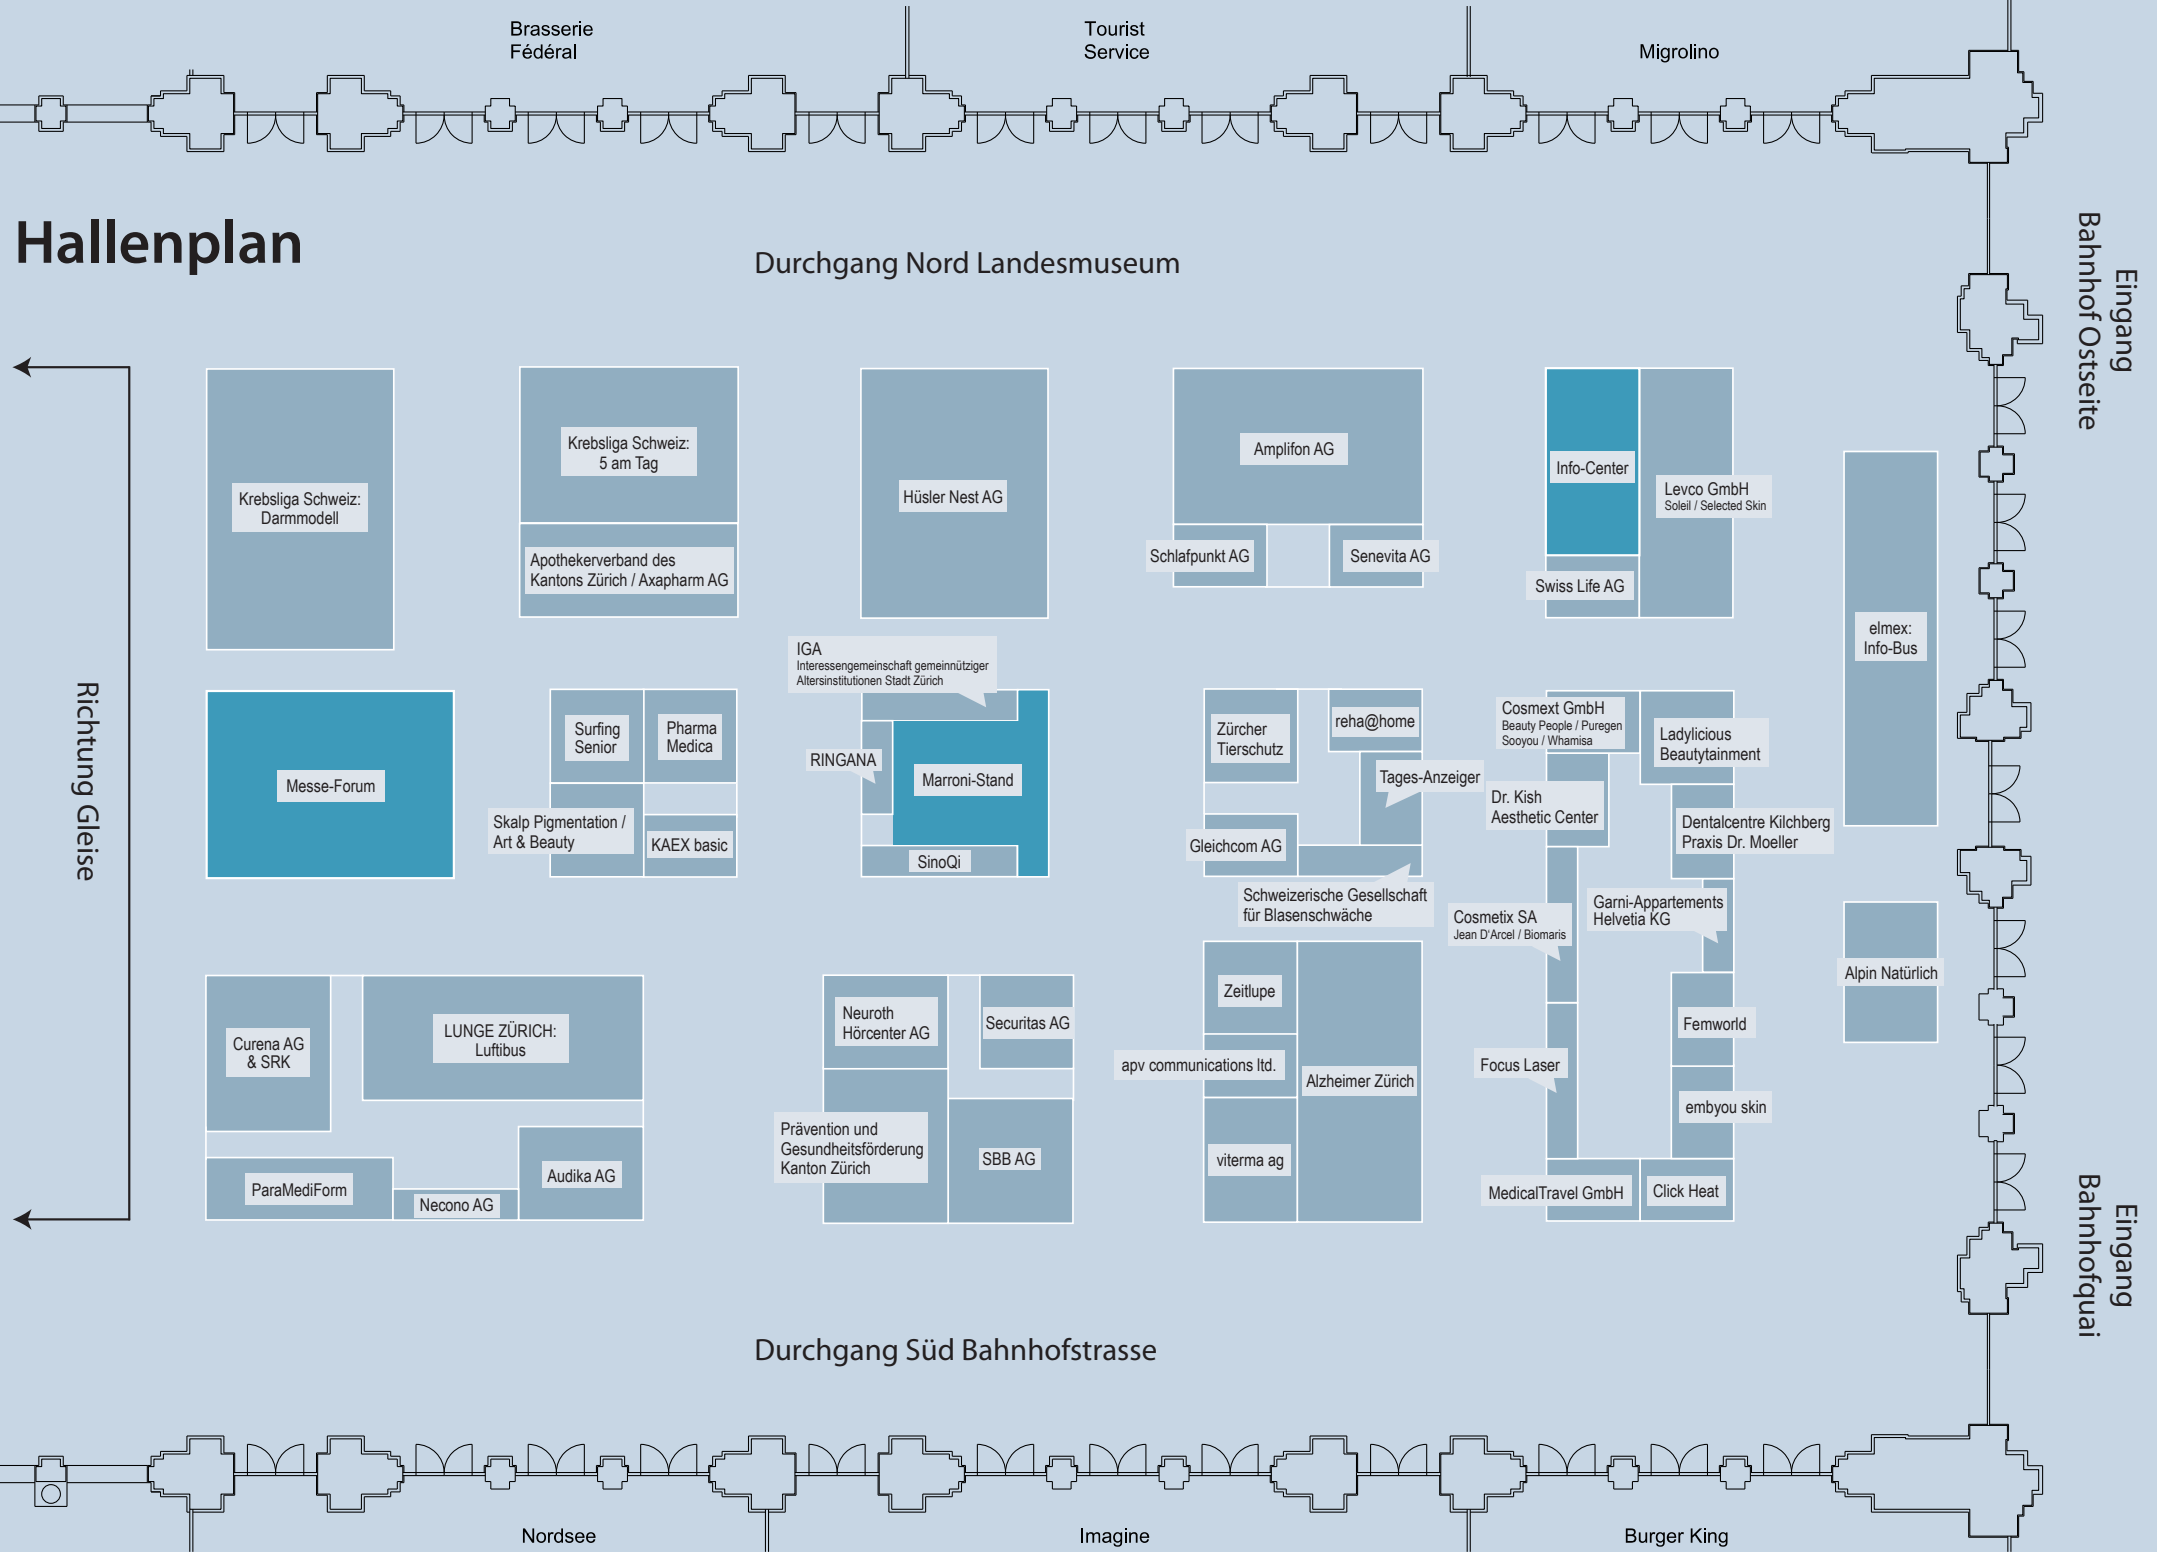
Brasserie Fédéral

Tourist Service

Migrolino

Hallenplan

Durchgang Nord Landesmuseum

Eingang Bahnhof Ostseite

Richtung Gleise

Krebsliga Schweiz: Darmmodell

Krebsliga Schweiz: 5 am Tag

Apothekerverband des Kantons Zürich / Axapharm AG

Hüsler Nest AG

Amplifon AG

Schlafpunkt AG

Senevita AG

Info-Center

Levco GmbH
Soleil / Selected Skin

Swiss Life AG

elmex: Info-Bus

IGA
Interessengemeinschaft gemeinnütziger Altersinstitutionen Stadt Zürich

Messe-Forum

Surfing Senior

Pharma Medica

Skalp Pigmentation / Art & Beauty

KAEX basic

RINGANA

Marroni-Stand

SinoQi

Zürcher Tierschutz

reha@home

Tages-Anzeiger

Gleichcom AG

Cosmext GmbH
Beauty People / Puregen
Sooyou / Whamisa

Ladylicious Beautytainment

Dr. Kish Aesthetic Center

Dentalcentre Kilchberg Praxis Dr. Moeller

Schweizerische Gesellschaft für Blasenschwäche

Cosmetix SA
Jean D'Arcel / Biomaris

Garni-Appartements Helvetia KG

Alpin Natürlich

Curena AG & SRK

LUNGE ZÜRICH: Luftibus

Neuroth Hörcenter AG

Securitas AG

Zeitlupe

apv communications ltd.

Alzheimer Zürich

Focus Laser

Femworld

embyou skin

Prävention und Gesundheitsförderung Kanton Zürich

SBB AG

viterma ag

ParaMediForm

Necono AG

Audika AG

MedicalTravel GmbH

Click Heat

Eingang Bahnhofquai

Durchgang Süd Bahnhofstrasse

Nordsee

Imagine

Burger King